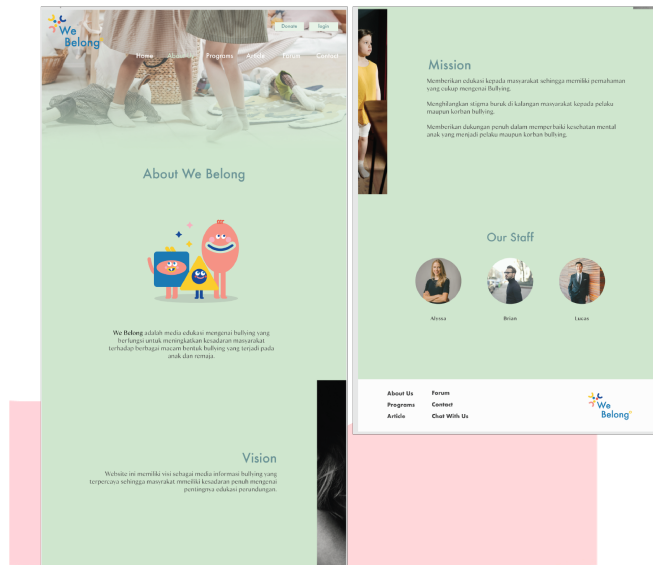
We Belong

Donate Login

Home About Programs Article Forum Contact

About We Belong

We Belong adalah media edukasi mengenai bullying yang berfungsi untuk meningkatkan kesadaran masyarakat terhadap berbagai macam bentuk bullying yang terjadi pada anak dan remaja.

Vision

Website ini memiliki visi sebagai media informasi bullying yang terpercaya sehingga masyarakat memiliki kesadaran penuh mengenai pentingnya edukasi perundungan.

Mission

Memberikan edukasi kepada masyarakat sehingga memiliki pemahaman yang cukup mengenai bullying.

Menghilangkan stigma buruk di kalangan masyarakat kepada pelaku maupun korban bullying.

Memberikan dukungan penuh dalam memperbaiki kesehatan mental anak yang menjadi pelaku maupun korban bullying.

Our Staff

Alissa

Brian

Lucas

About Us
Programs
Article

Forum
Contact
Chat With Us

We Belong